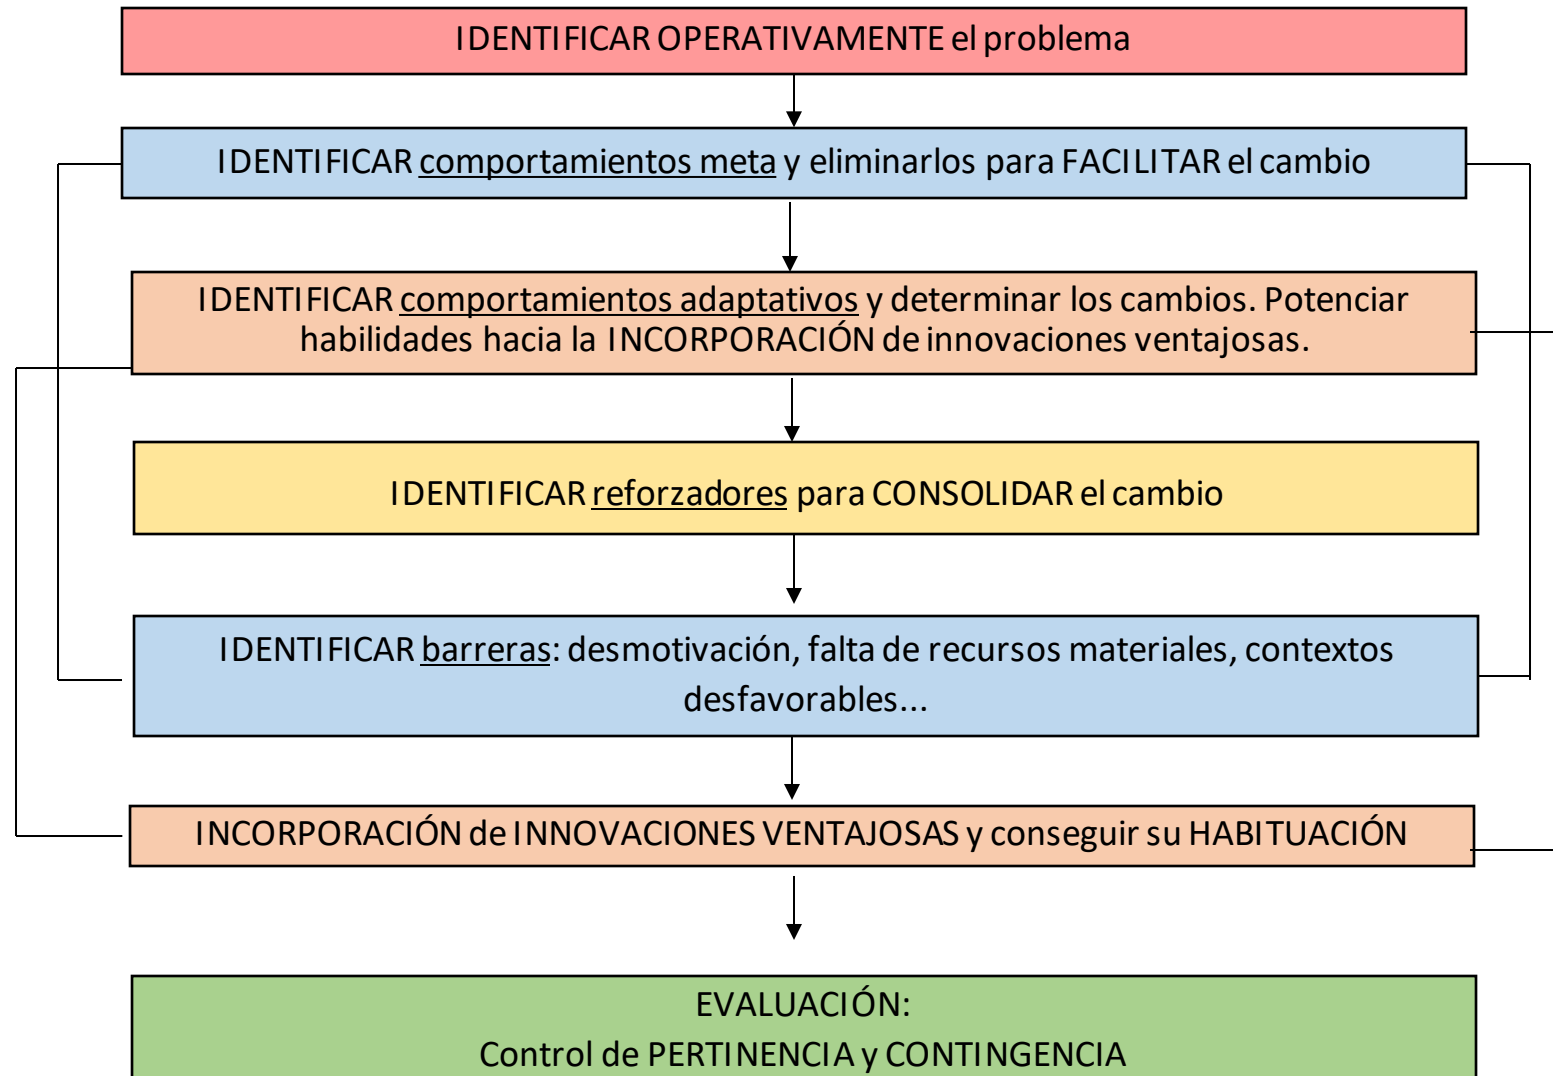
IDENTIFICAR OPERATIVAMENTE el problema

IDENTIFICAR comportamientos meta y eliminarlos para FACILITAR el cambio

IDENTIFICAR comportamientos adaptativos y determinar los cambios. Potenciar habilidades hacia la INCORPORACIÓN de innovaciones ventajosas.

IDENTIFICAR reforzadores para CONSOLIDAR el cambio

IDENTIFICAR barreras: desmotivación, falta de recursos materiales, contextos desfavorables...

INCORPORACIÓN de INNOVACIONES VENTAJOSAS y conseguir su HABITUACIÓN

EVALUACIÓN:
Control de PERTINENCIA y CONTINGENCIA